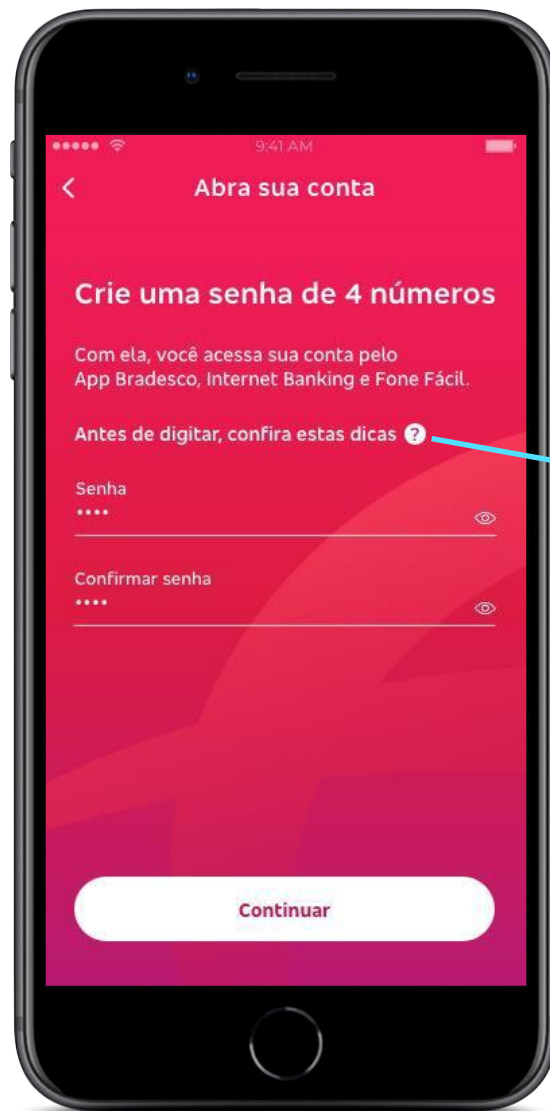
9:41 AM

Abra sua conta

Crie uma senha de 4 números

Com ela, você acessa sua conta pelo App Bradesco, Internet Banking e Fone Fácil.

Antes de digitar, confira estas dicas ?

Senha
••••

Confirmar senha
••••

Continuar